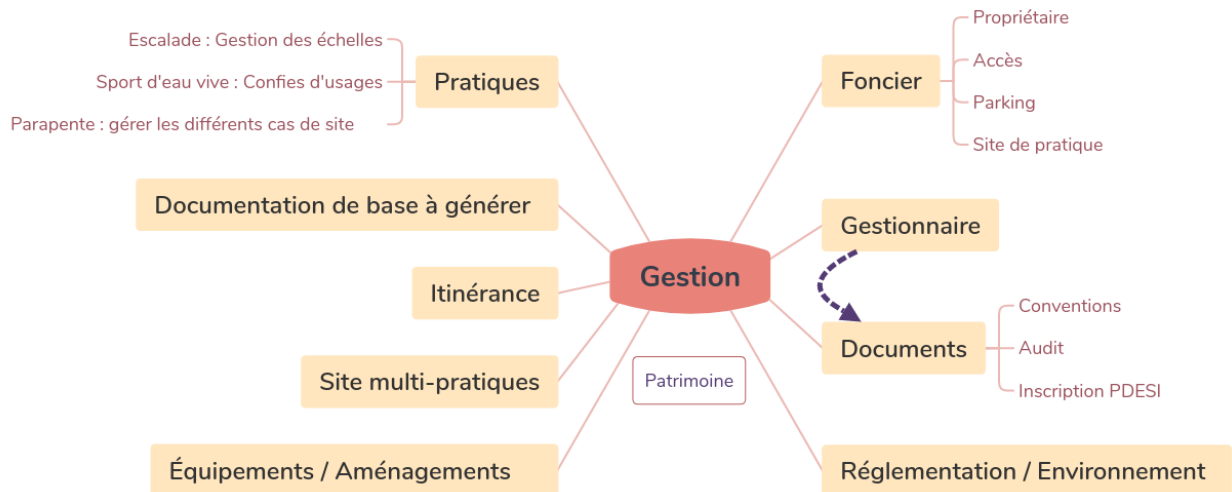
Gestion

Pratiques
Escalade : Gestion des échelles
Sport d'eau vive : Confies d'usages
Parapente : gérer les différents cas de site

Documentation de base à générer

Itinérance

Site multi-pratiques

Équipements / Aménagements

Patrimoine

Foncier
Propriétaire
Accès
Parking
Site de pratique

Gestionnaire

Documents
Conventions
Audit
Inscription PDESI

Réglementation / Environnement